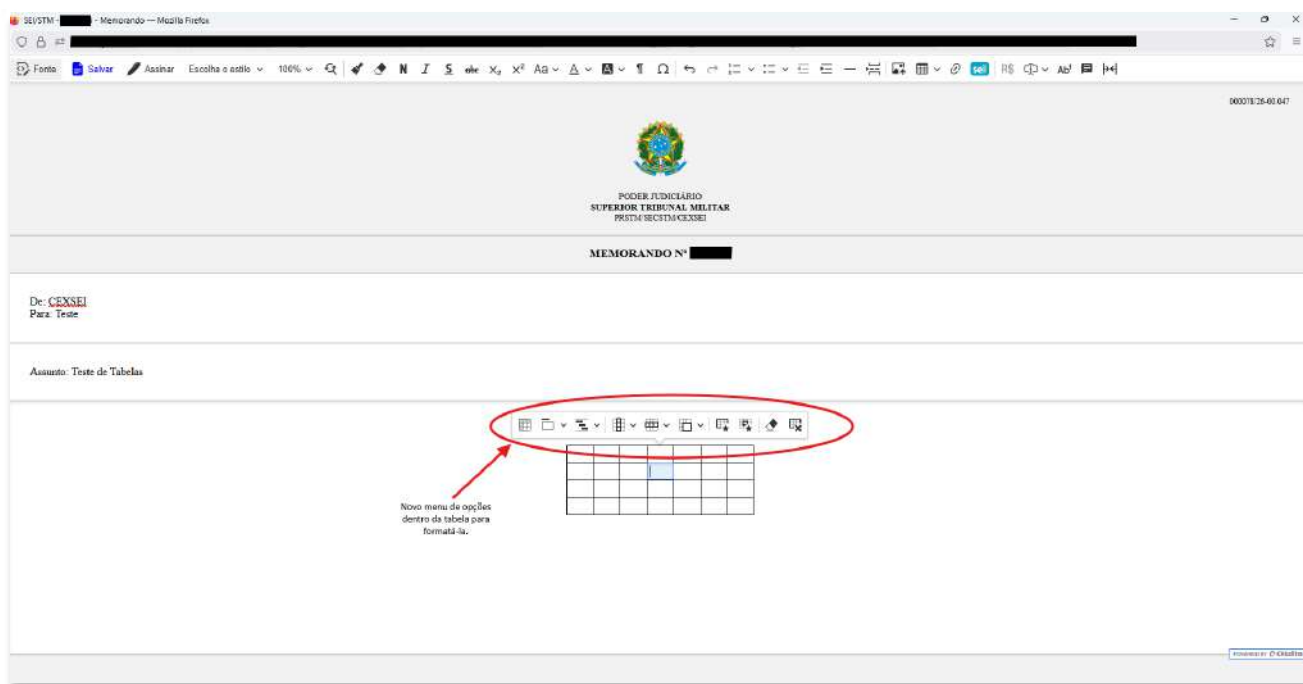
SEI/STM - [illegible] - Memorando — Mozilla Firefox

Fonte Salvar Assinar Escolha o estilo 100% N I S abc $X_2$ $X^2$ Aa A Ω sei R$ Ab

000078/26-00.047

PODER JUDICIÁRIO
SUPERIOR TRIBUNAL MILITAR
PRSTM/SECSTM/CEXSEI

MEMORANDO Nº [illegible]

De: CEXSEI
Para: Teste

Assunto: Teste de Tabelas

|  |  |  |  |  |  |  |
|---|---|---|---|---|---|---|
|  |  |  |  |  |  |  |
|  |  |  |  |  |  |  |
|  |  |  |  |  |  |  |

Novo menu de opções dentro da tabela para formatá-la.

POWERED BY CKEditor